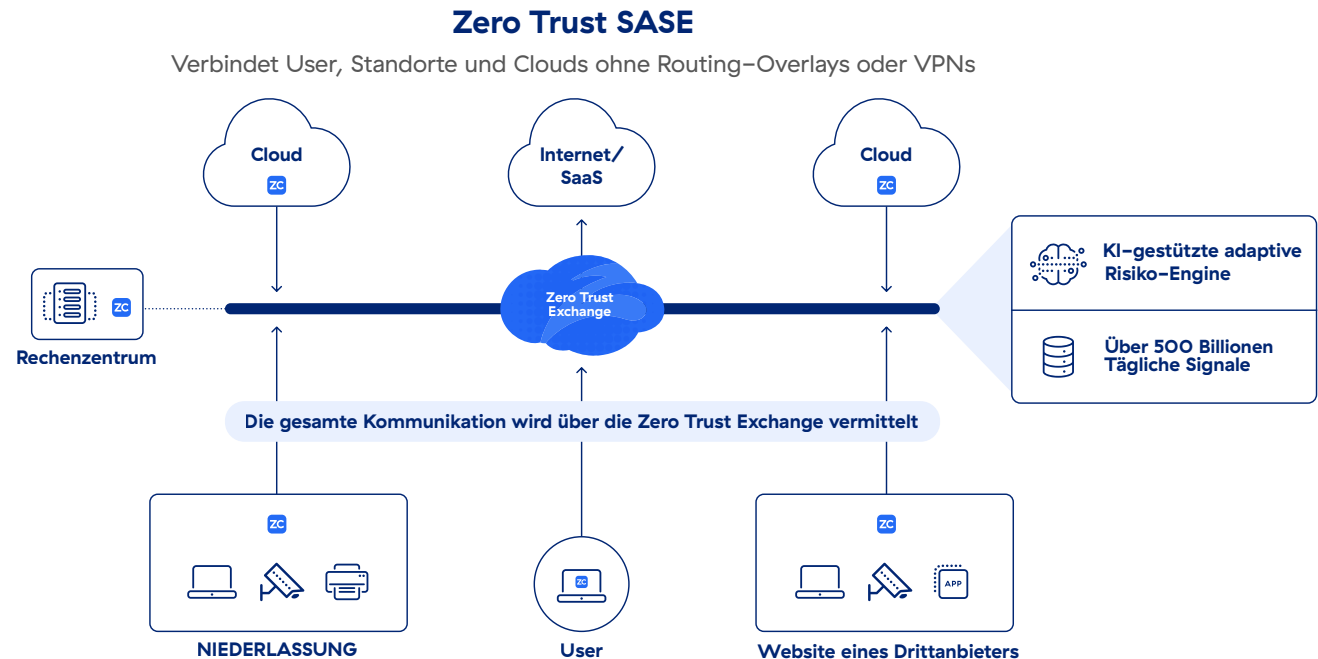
Zero Trust SASE

Verbindet User, Standorte und Clouds ohne Routing–Overlays oder VPNs

Cloud
ZC

Internet/
SaaS

Cloud
ZC

KI–gestützte adaptive Risiko–Engine

Über 500 Billionen Tägliche Signale

ZC
Rechenzentrum

Zero Trust Exchange

Die gesamte Kommunikation wird über die Zero Trust Exchange vermittelt

ZC
NIEDERLASSUNG

ZC
User

ZC
APP
Website eines Drittanbieters